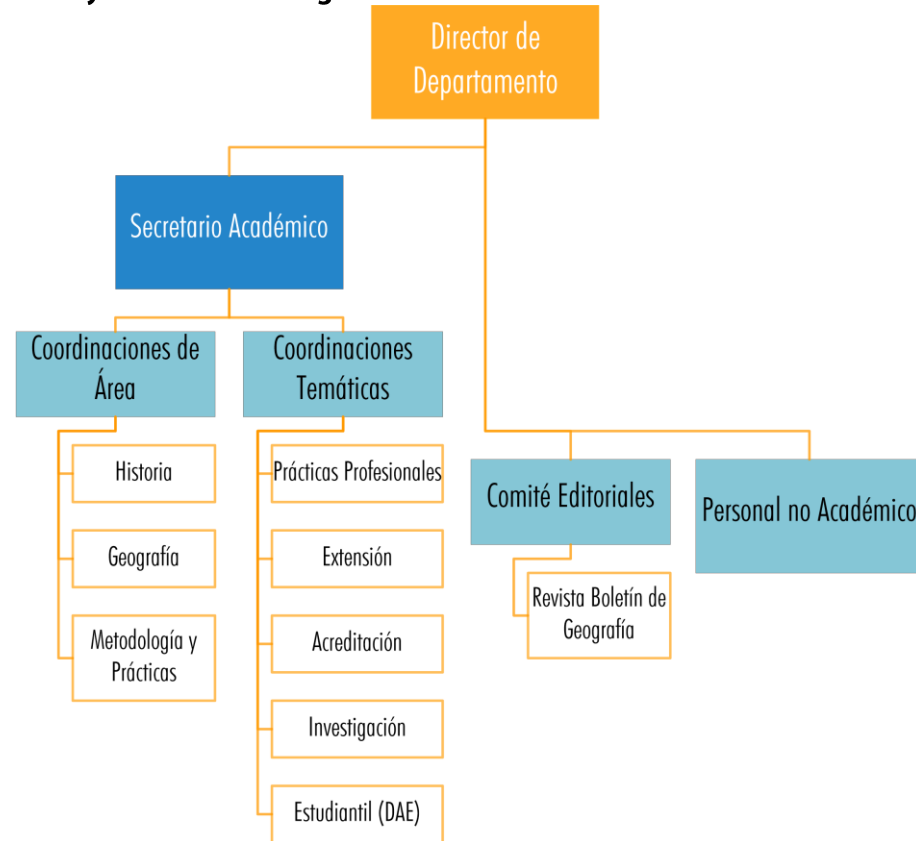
Director de Departamento

Secretario Académico

Coordinaciones de Área

Historia

Geografía

Metodología y Prácticas

Coordinaciones Temáticas

Prácticas Profesionales

Extensión

Acreditación

Investigación

Estudiantil (DAE)

Comité Editoriales

Revista Boletín de Geografía

Personal no Académico